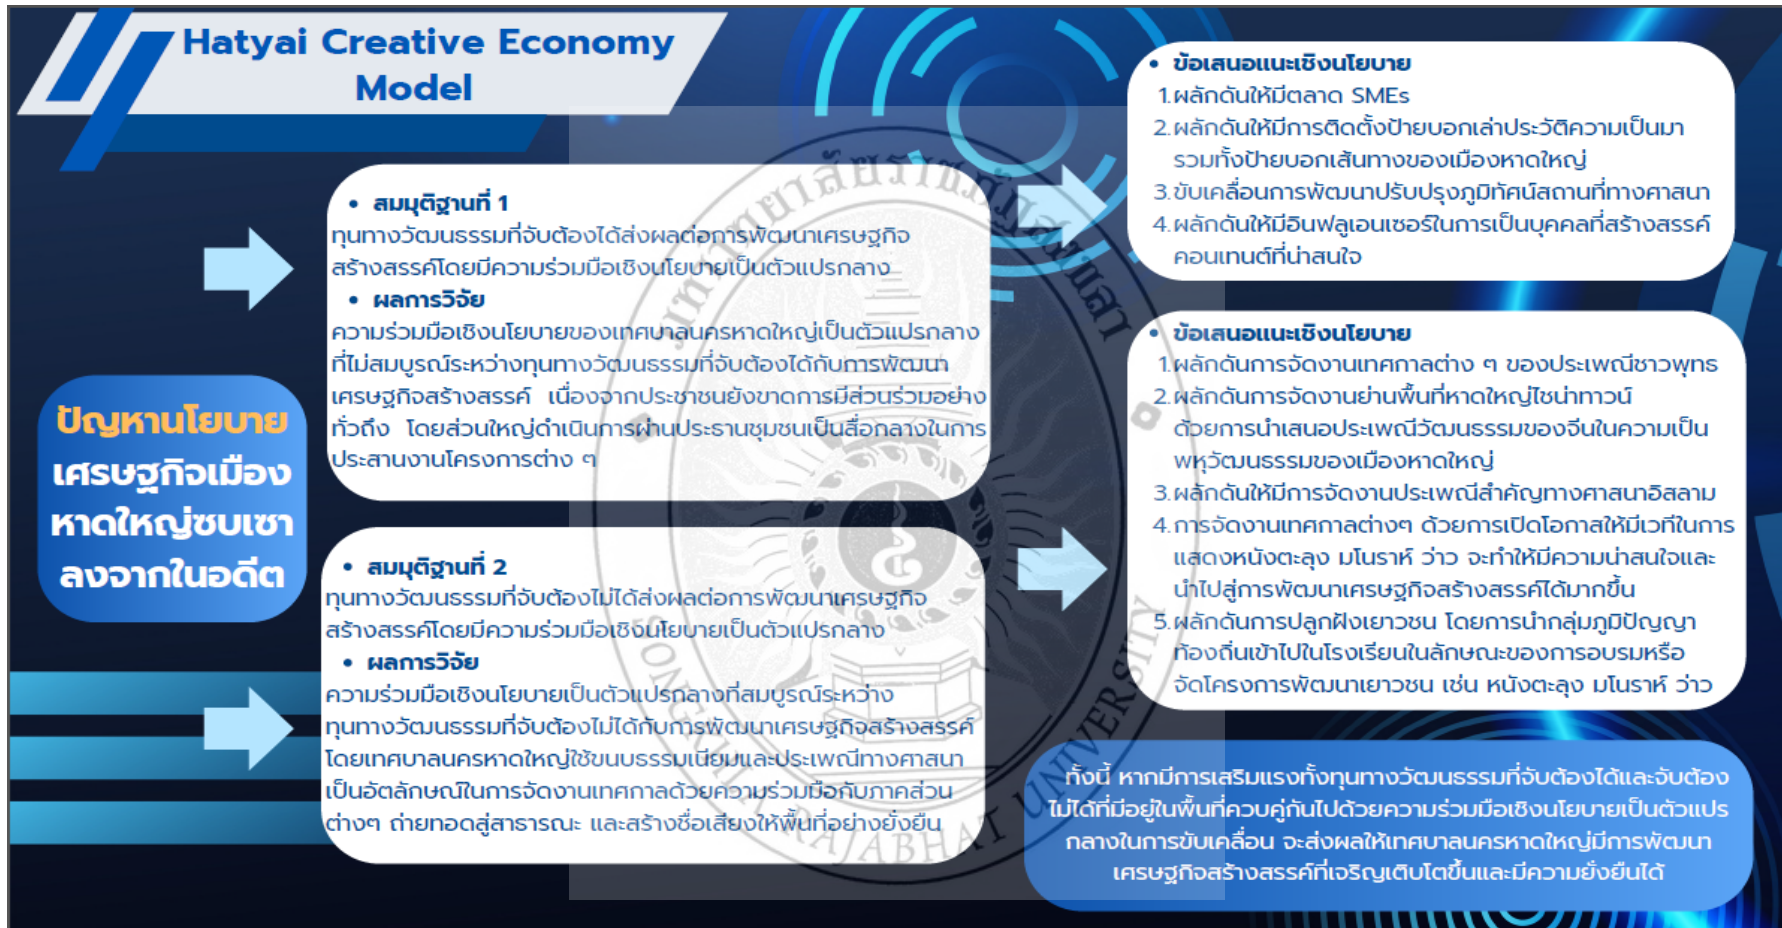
Hatyai Creative Economy Model

ปัญหานโยบาย เศรษฐกิจเมือง หาดใหญ่ซบเซา ลงจากในอดีต

• สมมุติฐานที่ 1
ทุนทางวัฒนธรรมที่จับต้องได้ส่งผลต่อการพัฒนาเศรษฐกิจสร้างสรรค์โดยมีความร่วมมือเชิงนโยบายเป็นตัวแปรกลาง
• ผลการวิจัย
ความร่วมมือเชิงนโยบายของเทศบาลนครหาดใหญ่เป็นตัวแปรกลางที่ไม่สมบูรณ์ระหว่างทุนทางวัฒนธรรมที่จับต้องได้กับการพัฒนาเศรษฐกิจสร้างสรรค์ เนื่องจากประชาชนยังขาดการมีส่วนร่วมอย่างทั่วถึง โดยส่วนใหญ่ดำเนินการผ่านประธานชุมชนเป็นสื่อกลางในการประสานงานโครงการต่าง ๆ

• สมมุติฐานที่ 2
ทุนทางวัฒนธรรมที่จับต้องไม่ได้ส่งผลต่อการพัฒนาเศรษฐกิจสร้างสรรค์โดยมีความร่วมมือเชิงนโยบายเป็นตัวแปรกลาง
• ผลการวิจัย
ความร่วมมือเชิงนโยบายเป็นตัวแปรกลางที่สมบูรณ์ระหว่างทุนทางวัฒนธรรมที่จับต้องไม่ได้กับการพัฒนาเศรษฐกิจสร้างสรรค์ โดยเทศบาลนครหาดใหญ่ใช้ขนบธรรมเนียมและประเพณีทางศาสนาเป็นอัตลักษณ์ในการจัดงานเทศกาลด้วยความร่วมมือกับภาคส่วนต่างๆ ถ่ายทอดสู่สาธารณะ และสร้างชื่อเสียงให้พื้นที่อย่างยั่งยืน

• ข้อเสนอแนะเชิงนโยบาย
1. ผลักดันให้มีตลาด SMEs
2. ผลักดันให้มีการติดตั้งป้ายบอกเล่าประวัติความเป็นมา รวมทั้งป้ายบอกเส้นทางของเมืองหาดใหญ่
3. ขับเคลื่อนการพัฒนาปรับปรุงภูมิทัศน์สถานที่ทางศาสนา
4. ผลักดันให้มีอินฟลูเอนเซอร์ในการเป็นบุคคลที่สร้างสรรค์คอนเทนต์ที่น่าสนใจ

• ข้อเสนอแนะเชิงนโยบาย
1. ผลักดันการจัดงานเทศกาลต่าง ๆ ของประเพณีชาวพุทธ
2. ผลักดันการจัดงานย่านพื้นที่หาดใหญ่ไชน่าทาวน์ ด้วยการนำเสนอประเพณีวัฒนธรรมของจีนในความเป็นพหุวัฒนธรรมของเมืองหาดใหญ่
3. ผลักดันให้มีการจัดงานประเพณีสำคัญทางศาสนาอิสลาม
4. การจัดงานเทศกาลต่างๆ ด้วยการเปิดโอกาสให้มีเวทีในการแสดงหนังตะลุง มโนราห์ ว่าว จะทำให้มีความน่าสนใจและนำไปสู่การพัฒนาเศรษฐกิจสร้างสรรค์ได้มากขึ้น
5. ผลักดันการปลูกฝังเยาวชน โดยการนำกลุ่มภูมิปัญญาท้องถิ่นเข้าไปในโรงเรียนในลักษณะของการอบรมหรือจัดโครงการพัฒนาเยาวชน เช่น หนังตะลุง มโนราห์ ว่าว

ทั้งนี้ หากมีการเสริมแรงทั้งทุนทางวัฒนธรรมที่จับต้องได้และจับต้องไม่ได้ที่มีอยู่ในพื้นที่ควบคู่กันไปด้วยความร่วมมือเชิงนโยบายเป็นตัวแปรกลางในการขับเคลื่อน จะส่งผลให้เทศบาลนครหาดใหญ่มีการพัฒนาเศรษฐกิจสร้างสรรค์ที่เจริญเติบโตขึ้นและมีความยั่งยืนได้